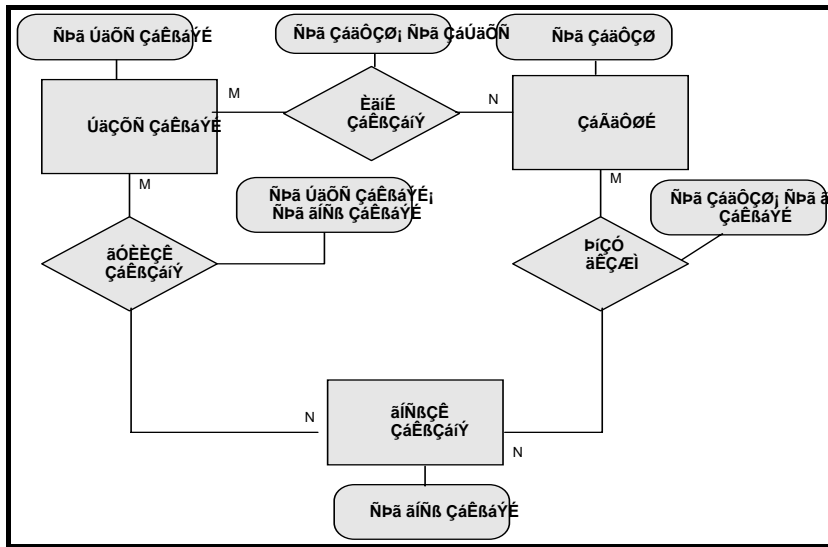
ÑÞã ÚäÕÑ ÇáÊßáÝÉ

ÑÞã ÇáäÔÇØ¡ ÑÞã ÇáÚäÕÑ

ÑÞã ÇáäÔÇØ

M

ÈäíÉ ÇáÊßÇáíÝ

N

ÚäÇÕÑ ÇáÊßáÝÉ

ÇáÃäÔØÉ

M

M

ÑÞã ÚäÕÑ ÇáÊßáÝÉ¡ ÑÞã ãÍÑß ÇáÊßáÝÉ

ÑÞã ÇáäÔÇØ¡ ÑÞã ã ÇáÊßáÝÉ

ãÓÈÈÇÊ ÇáÊßÇáíÝ

ÞíÇÓ ãÊÇÍÌ

N

ãÍÑßÇÊ ÇáÊßÇáíÝ

N

ÑÞã ãÍÑß ÇáÊßáÝÉ